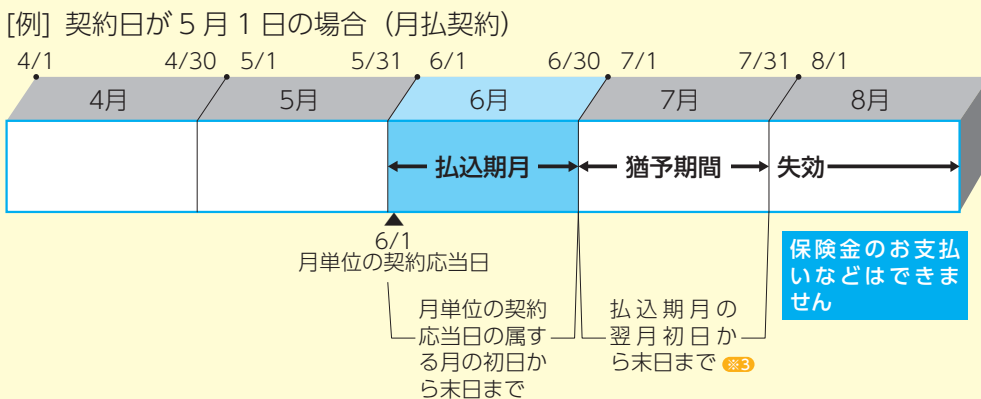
[例] 契約日が5月1日の場合（月払契約）

4/1 4/30 5/1 5/31 6/1 6/30 7/1 7/31 8/1

4月 5月 6月 7月 8月

払込期月 猶予期間 失効

6/1
月単位の契約応当日

月単位の契約応当日の属する月の初日から末日まで

払込期月の翌月初日から末日まで ※3

保険金のお支払いなどはできません